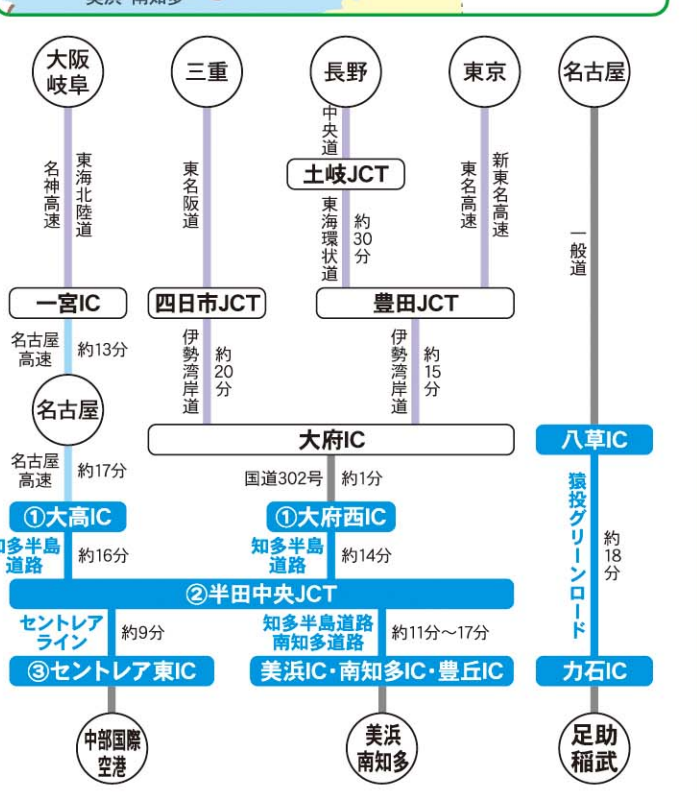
美浜・南知多

大阪
岐阜

三重

長野

東京

名古屋

名神高速

東海北陸道

東名阪道

中央道

土岐JCT

東海環状道

約30分

東名高速

新東名高速

一般道

一宮IC

四日市JCT

豊田JCT

名古屋高速

約13分

伊勢湾岸道

約20分

伊勢湾岸道

約15分

名古屋

大府IC

八草IC

名古屋高速

約17分

国道302号

約1分

猿投グリーンロード

約18分

①大高IC

①大府西IC

知多半島道路

約16分

知多半島道路

約14分

②半田中央JCT

セントレアライン

約9分

知多半島道路
南知多道路

約11分～17分

③セントレア東IC

美浜IC・南知多IC・豊丘IC

力石IC

中部国際空港

美浜
南知多

足助
稲武